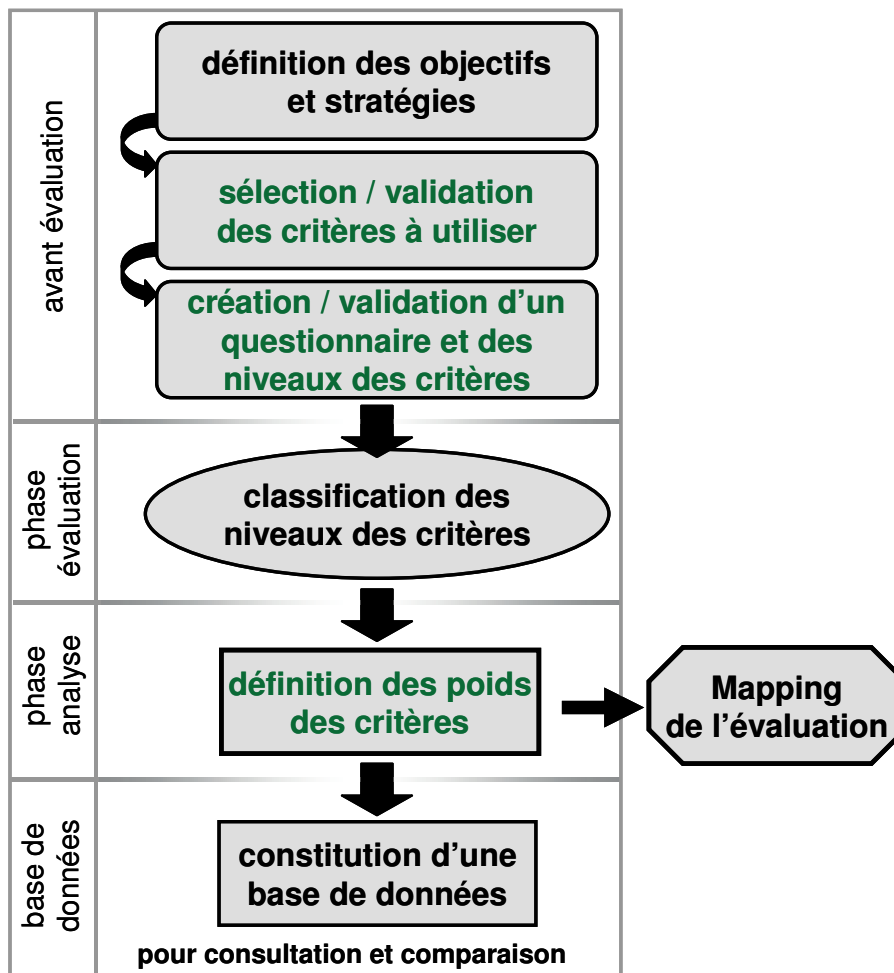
avant évaluation

définition des objectifs et stratégies

sélection / validation des critères à utiliser

création / validation d'un questionnaire et des niveaux des critères

phase évaluation

classification des niveaux des critères

phase analyse

définition des poids des critères

Mapping de l'évaluation

base de données

constitution d'une base de données

pour consultation et comparaison